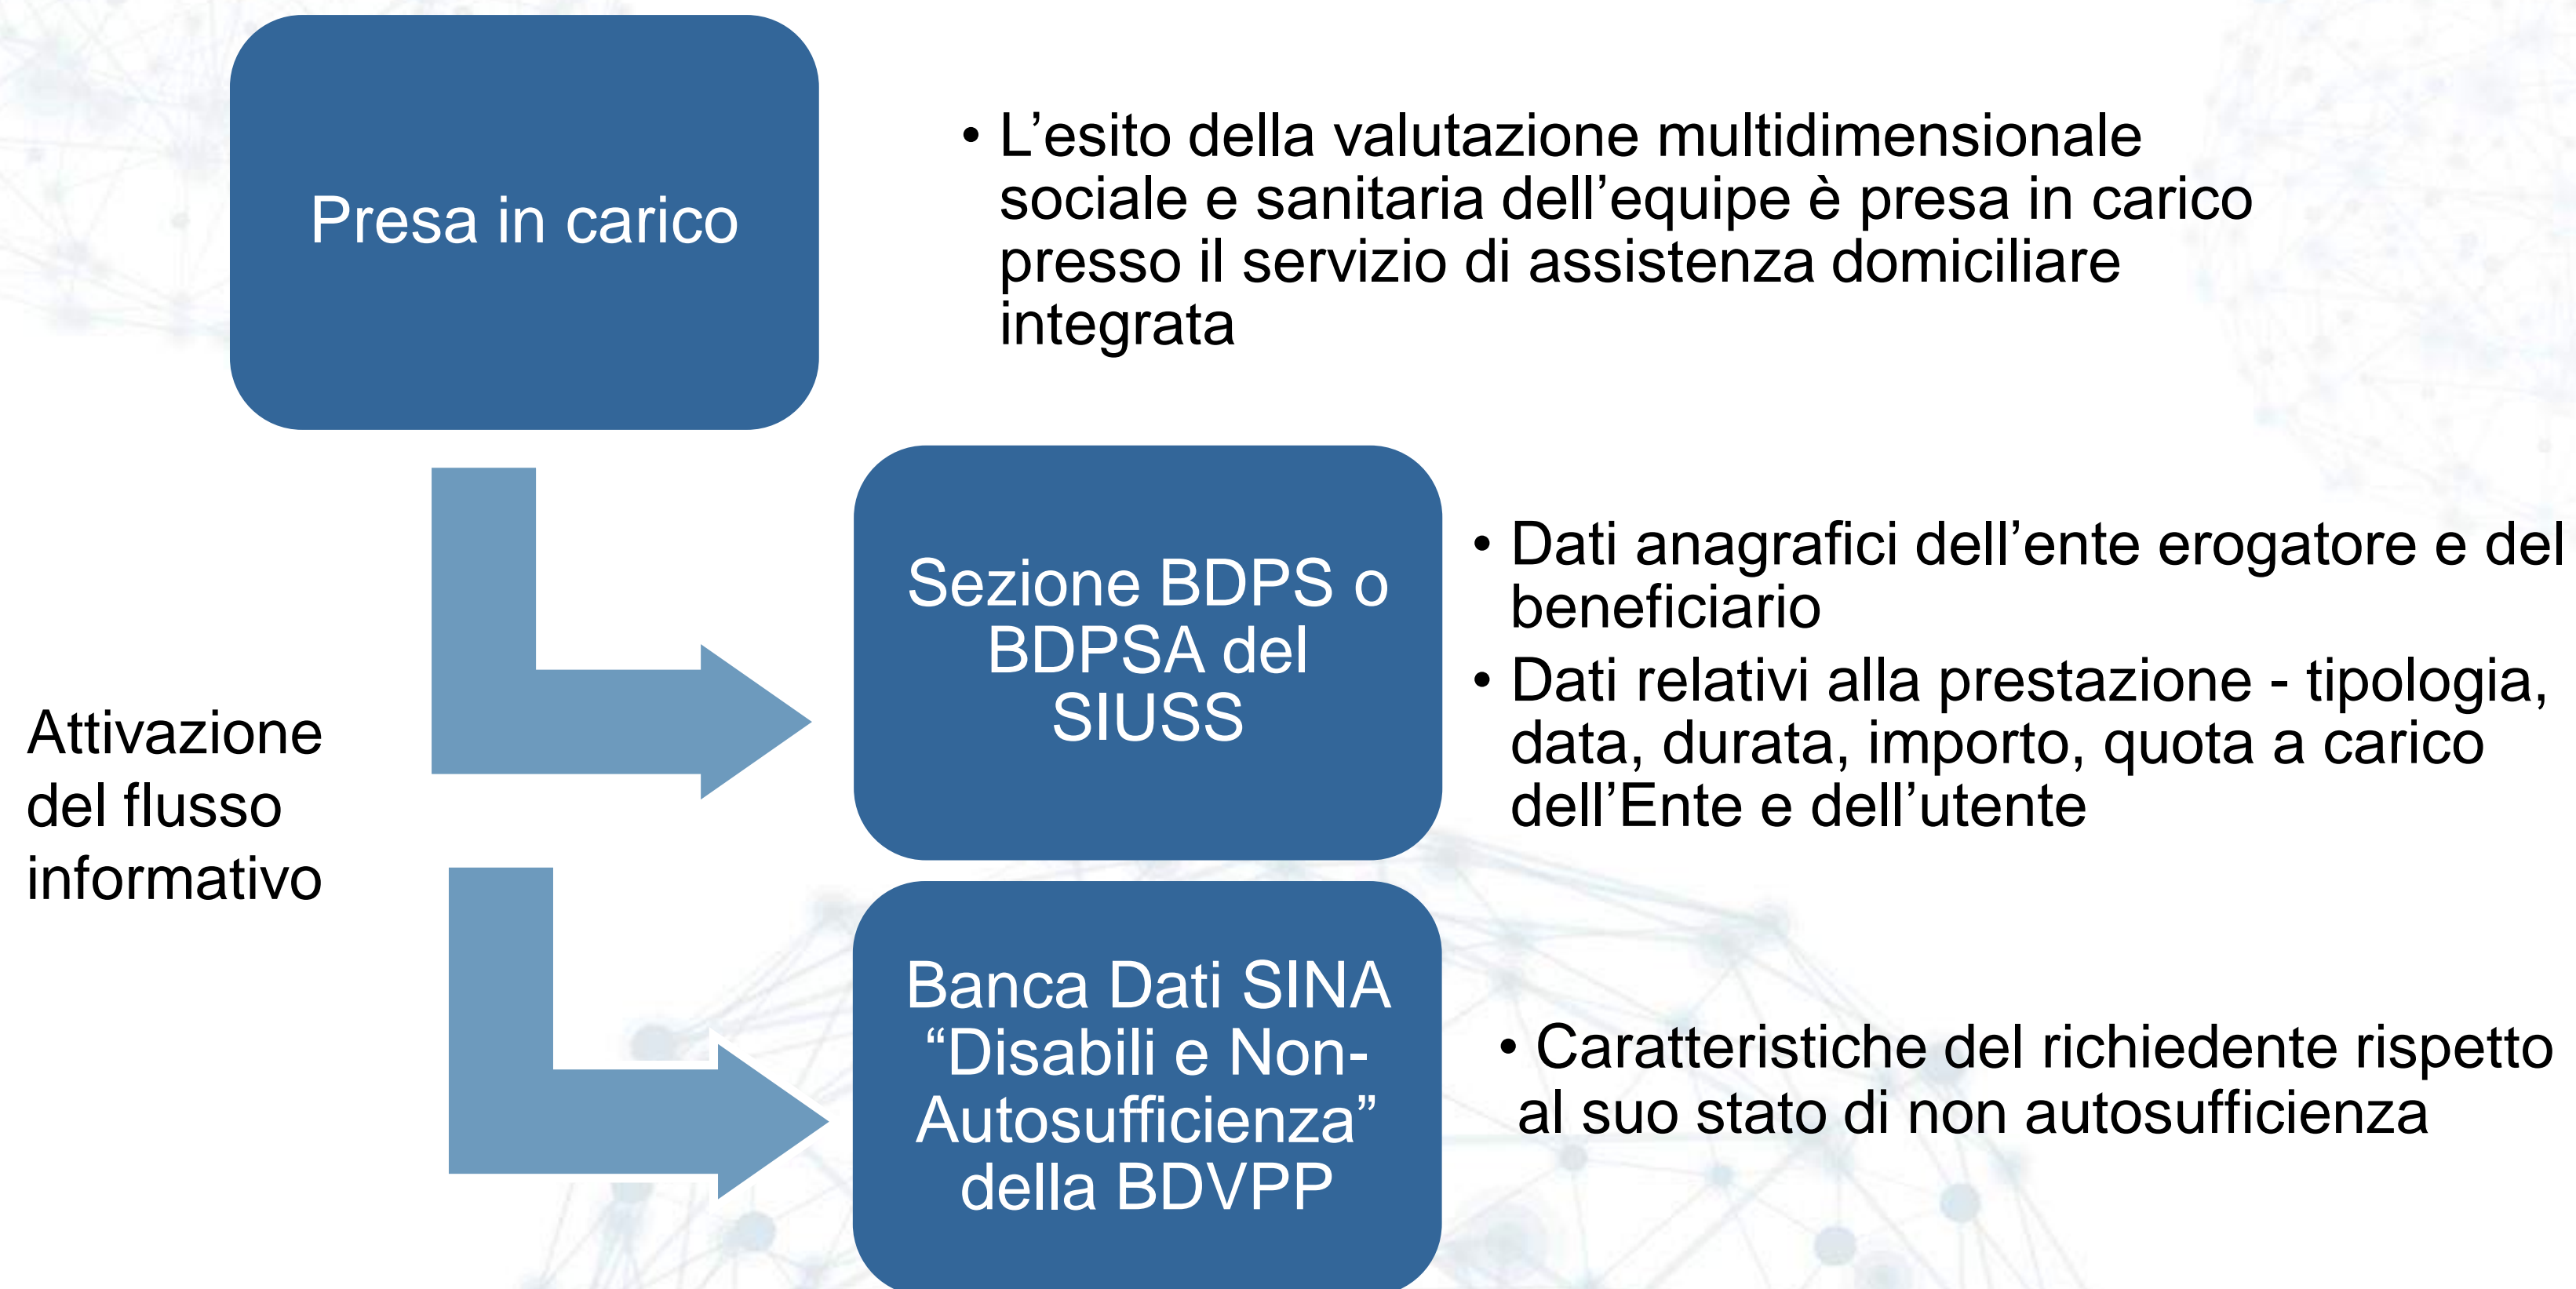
Presa in carico

• L’esito della valutazione multidimensionale sociale e sanitaria dell’equipe è presa in carico presso il servizio di assistenza domiciliare integrata

Attivazione del flusso informativo

Sezione BDPS o BDPSA del SIUSS

• Dati anagrafici dell’ente erogatore e del beneficiario
• Dati relativi alla prestazione - tipologia, data, durata, importo, quota a carico dell’Ente e dell’utente

Banca Dati SINA “Disabili e Non-Autosufficienza” della BDVPP

• Caratteristiche del richiedente rispetto al suo stato di non autosufficienza